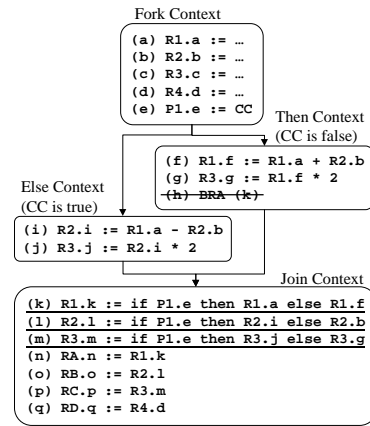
Fork Context

(a) R1.a := …
(b) R2.b := …
(c) R3.c := …
(d) R4.d := …
(e) P1.e := CC

Then Context
(CC is false)

(f) R1.f := R1.a + R2.b
(g) R3.g := R1.f * 2
(h) BRA (k)

Else Context
(CC is true)

(i) R2.i := R1.a - R2.b
(j) R3.j := R2.i * 2

Join Context

(k) R1.k := if P1.e then R1.a else R1.f
(l) R2.l := if P1.e then R2.i else R2.b
(m) R3.m := if P1.e then R3.j else R3.g
(n) RA.n := R1.k
(o) RB.o := R2.l
(p) RC.p := R3.m
(q) RD.q := R4.d